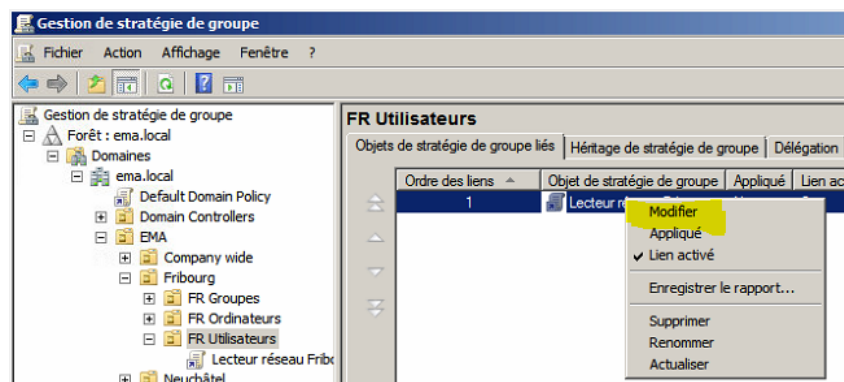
Gestion de stratégie de groupe

Fichier Action Affichage Fenêtre ?

Gestion de stratégie de groupe
Forêt : ema.local
Domaines
ema.local
Default Domain Policy
Domain Controllers
EMA
Company wide
Fribourg
FR Groupes
FR Ordinateurs
FR Utilisateurs
Lecteur réseau Fribo
Neuchâtel

FR Utilisateurs

Objets de stratégie de groupe liés | Héritage de stratégie de groupe | Délégation

| Ordre des liens | Objet de stratégie de groupe | Appliqué | Lien ac |
|---|---|---|---|
| 1 | Lecteur ré | | |

Modifier
Appliqué
Lien activé
Enregistrer le rapport...
Supprimer
Renommer
Actualiser